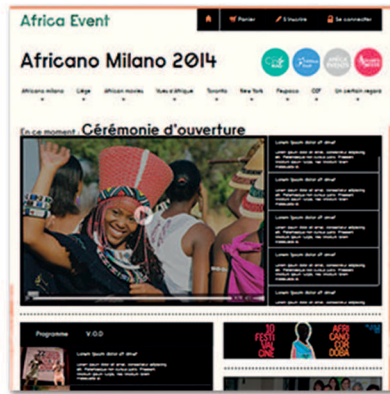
Africa Event

Panier | S'inscrire | Se connecter

Africano Milano 2014

Africa Milano | Liège | African movies | Vues d'Afrique | Toronto | New York | Fespaco | CEF | Un certain regard

En ce moment : Cérémonie d'ouverture

Lorem ipsum dolor sit amet
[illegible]

Lorem ipsum dolor sit amet
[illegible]

Lorem ipsum dolor sit amet
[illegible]

Lorem ipsum dolor sit amet
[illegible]

Lorem ipsum dolor sit amet
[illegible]

Lorem ipsum dolor sit amet
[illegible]

Programme | V.O.D

Lorem ipsum dolor sit amet
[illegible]

10 FESTIVAL CINE

AFRICANO CORDOBA